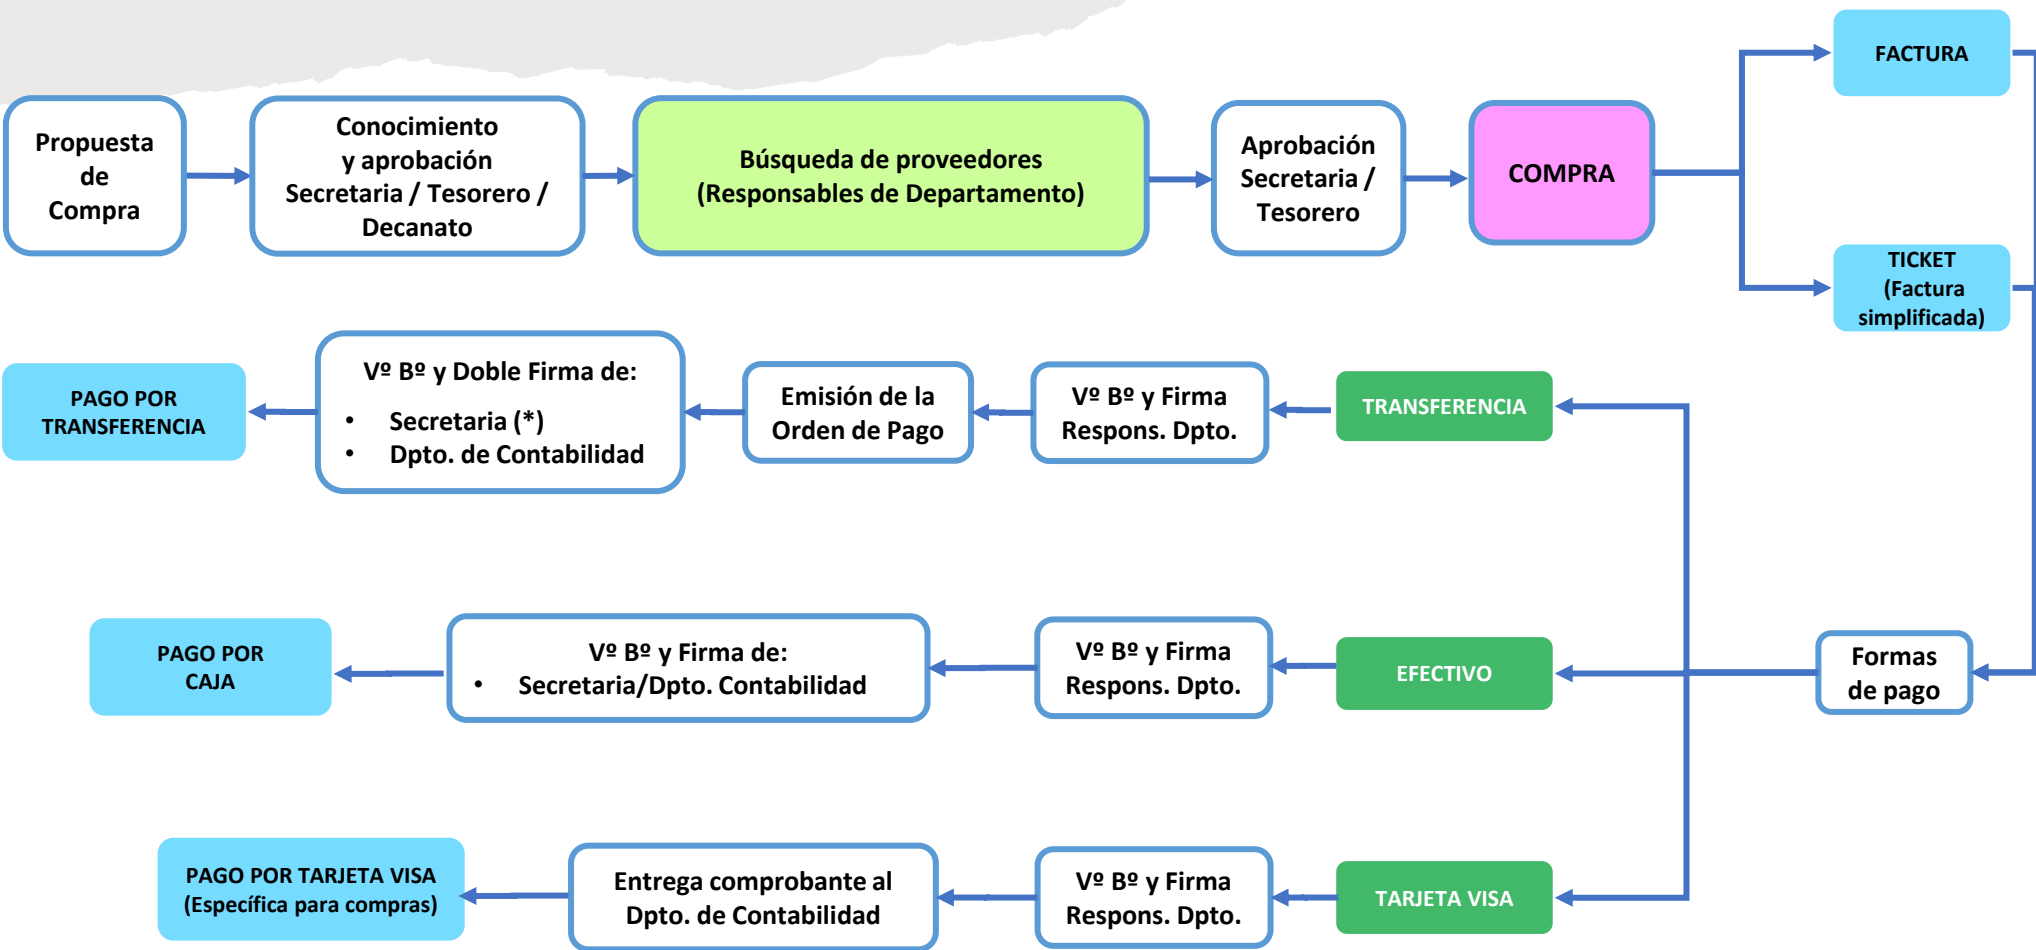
Propuesta de Compra

Conocimiento y aprobación Secretaria / Tesorero / Decanato

Búsqueda de proveedores (Responsables de Departamento)

Aprobación Secretaria / Tesorero

COMPRA

FACTURA

TICKET (Factura simplificada)

PAGO POR TRANSFERENCIA

Vº Bº y Doble Firma de:
• Secretaria (*)
• Dpto. de Contabilidad

Emisión de la Orden de Pago

Vº Bº y Firma Respons. Dpto.

TRANSFERENCIA

PAGO POR CAJA

Vº Bº y Firma de:
• Secretaria/Dpto. Contabilidad

Vº Bº y Firma Respons. Dpto.

EFECTIVO

Formas de pago

PAGO POR TARJETA VISA (Específica para compras)

Entrega comprobante al Dpto. de Contabilidad

Vº Bº y Firma Respons. Dpto.

TARJETA VISA